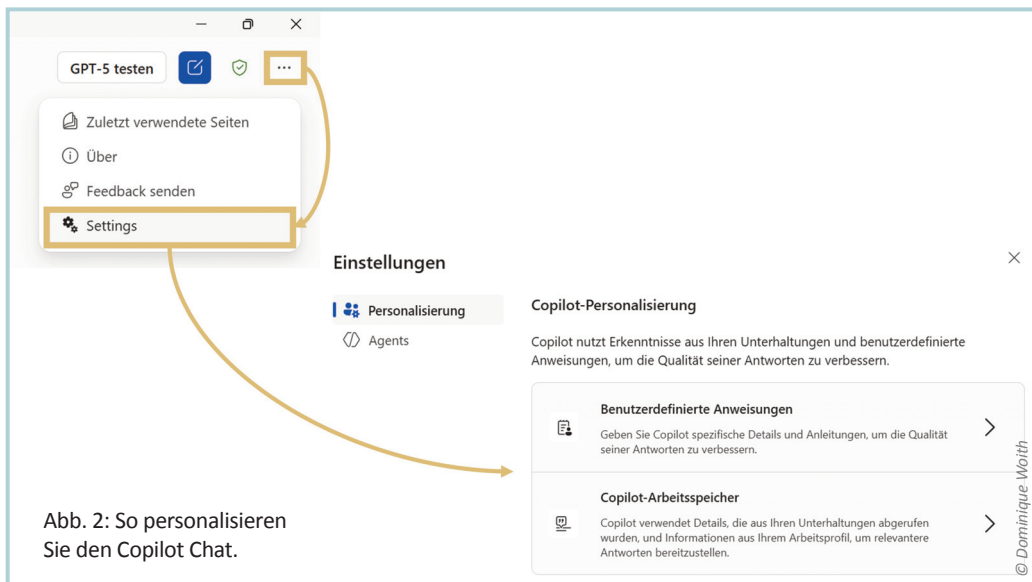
GPT-5 testen

Zuletzt verwendete Seiten

Über

Feedback senden

Settings

Einstellungen

Personalisierung

Agents

Copilot-Personalisierung

Copilot nutzt Erkenntnisse aus Ihren Unterhaltungen und benutzerdefinierte Anweisungen, um die Qualität seiner Antworten zu verbessern.

Benutzerdefinierte Anweisungen

Geben Sie Copilot spezifische Details und Anleitungen, um die Qualität seiner Antworten zu verbessern.

Copilot-Arbeitsspeicher

Copilot verwendet Details, die aus Ihren Unterhaltungen abgerufen wurden, und Informationen aus Ihrem Arbeitsprofil, um relevantere Antworten bereitzustellen.

Abb. 2: So personalisieren Sie den Copilot Chat.

© Dominique Woith